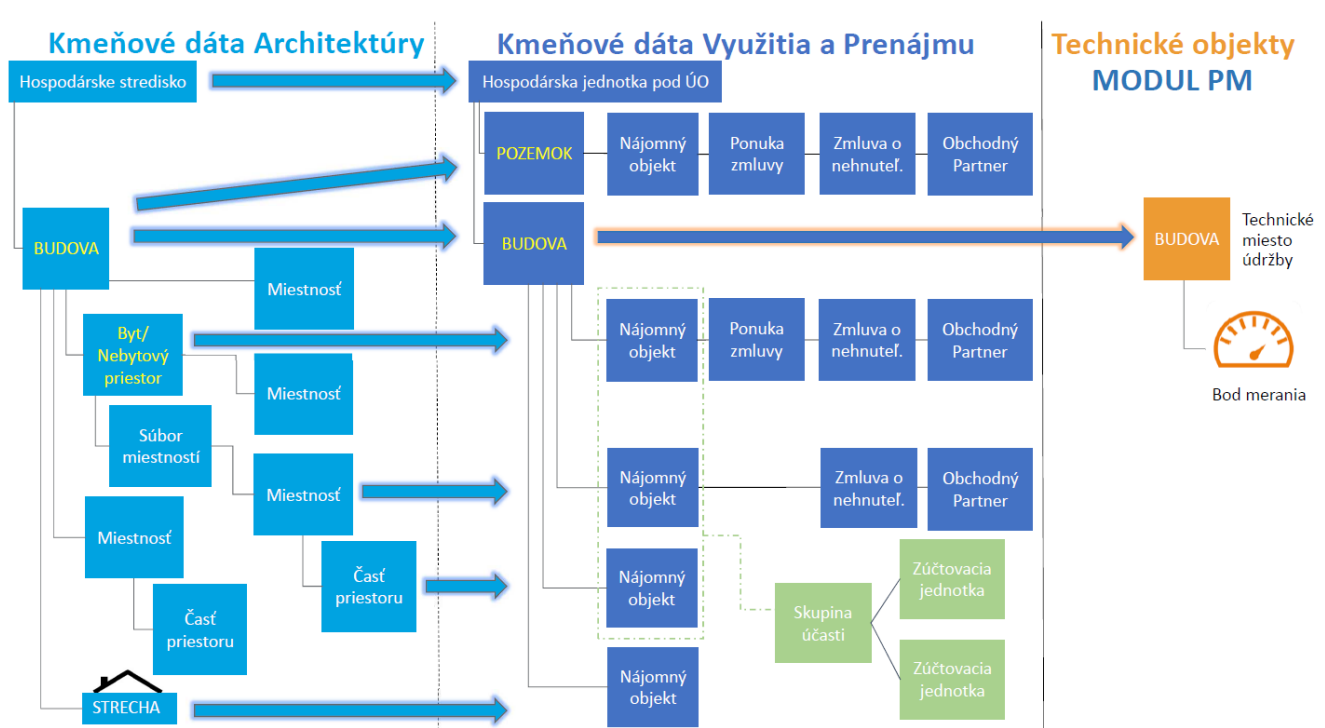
Kmeňové dáta Architektúry

Kmeňové dáta Využitia a Prenájmu

Technické objekty
MODUL PM

Hospodárske stredisko

Hospodárska jednotka pod ÚO

POZEMOK

Nájomný objekt

Ponuka zmluvy

Zmluva o nehnuteľ.

Obchodný Partner

BUDOVA

BUDOVA

BUDOVA

Technické miesto údržby

Miestnosť

Byt/ Nebytový priestor

Nájomný objekt

Ponuka zmluvy

Zmluva o nehnuteľ.

Obchodný Partner

Bod merania

Miestnosť

Súbor miestností

Miestnosť

Nájomný objekt

Zmluva o nehnuteľ.

Obchodný Partner

Miestnosť

Časť priestoru

Nájomný objekt

Zúčtovacia jednotka

Skupina účasti

Časť priestoru

Zúčtovacia jednotka

STRECHA

Nájomný objekt